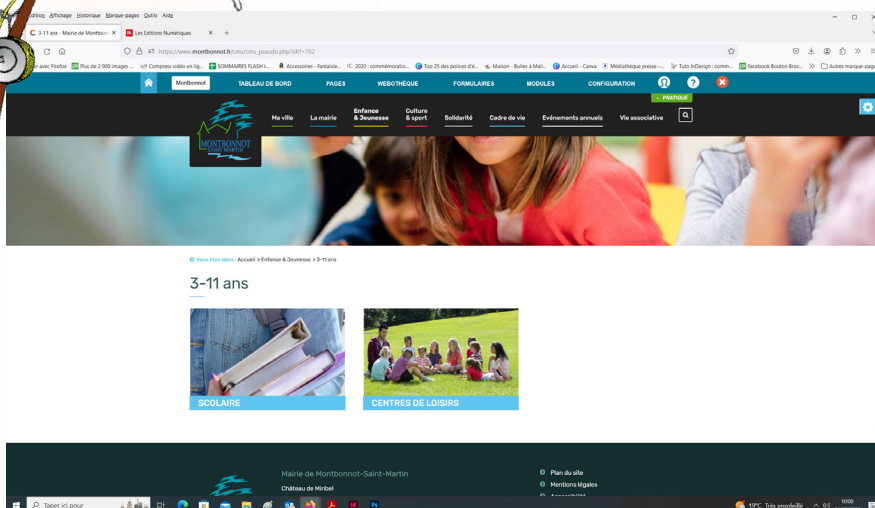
Édition Affichage Historique Marque-pages Outils Aide

3-11 ans - Mairie de Montbonn ×
Les Editions Numériques ×
+

https://www.montbonnot.fr/cms/cms_pseudo.php?idtf=702

avec Firefox
Plus de 2 000 images ...
Compresz vidéo en ligne
SOMMAIRES FLASH I...
Accessoires - Fantaisie...
2020 : commémoratio...
Top 25 des polices d'é...
Maison - Bulles à Mali...
Accueil - Canva
Médiathèque presse -...
Tuto InDesign : comm...
Facebook Bouton Broc...
Autres marque-pages

Montbonnot
TABLEAU DE BORD
PAGES
WEBOTHÈQUE
FORMULAIRES
MODULES
CONFIGURATION

+ PRATIQUE

MONTBONNOT SAINT-MARTIN

Ma ville
La mairie
Enfance & Jeunesse
Culture & sport
Solidarité
Cadre de vie
Événements annuels
Vie associative

Vous êtes dans : Accueil > Enfance & Jeunesse > 3-11 ans

3-11 ans

SCOLAIRE

CENTRES DE LOISIRS

Mairie de Montbonnot-Saint-Martin
Château de Miribel

Plan du site
Mentions légales
Accessibilité

Taper ici pour

19°C Très ensoleillé
10:00